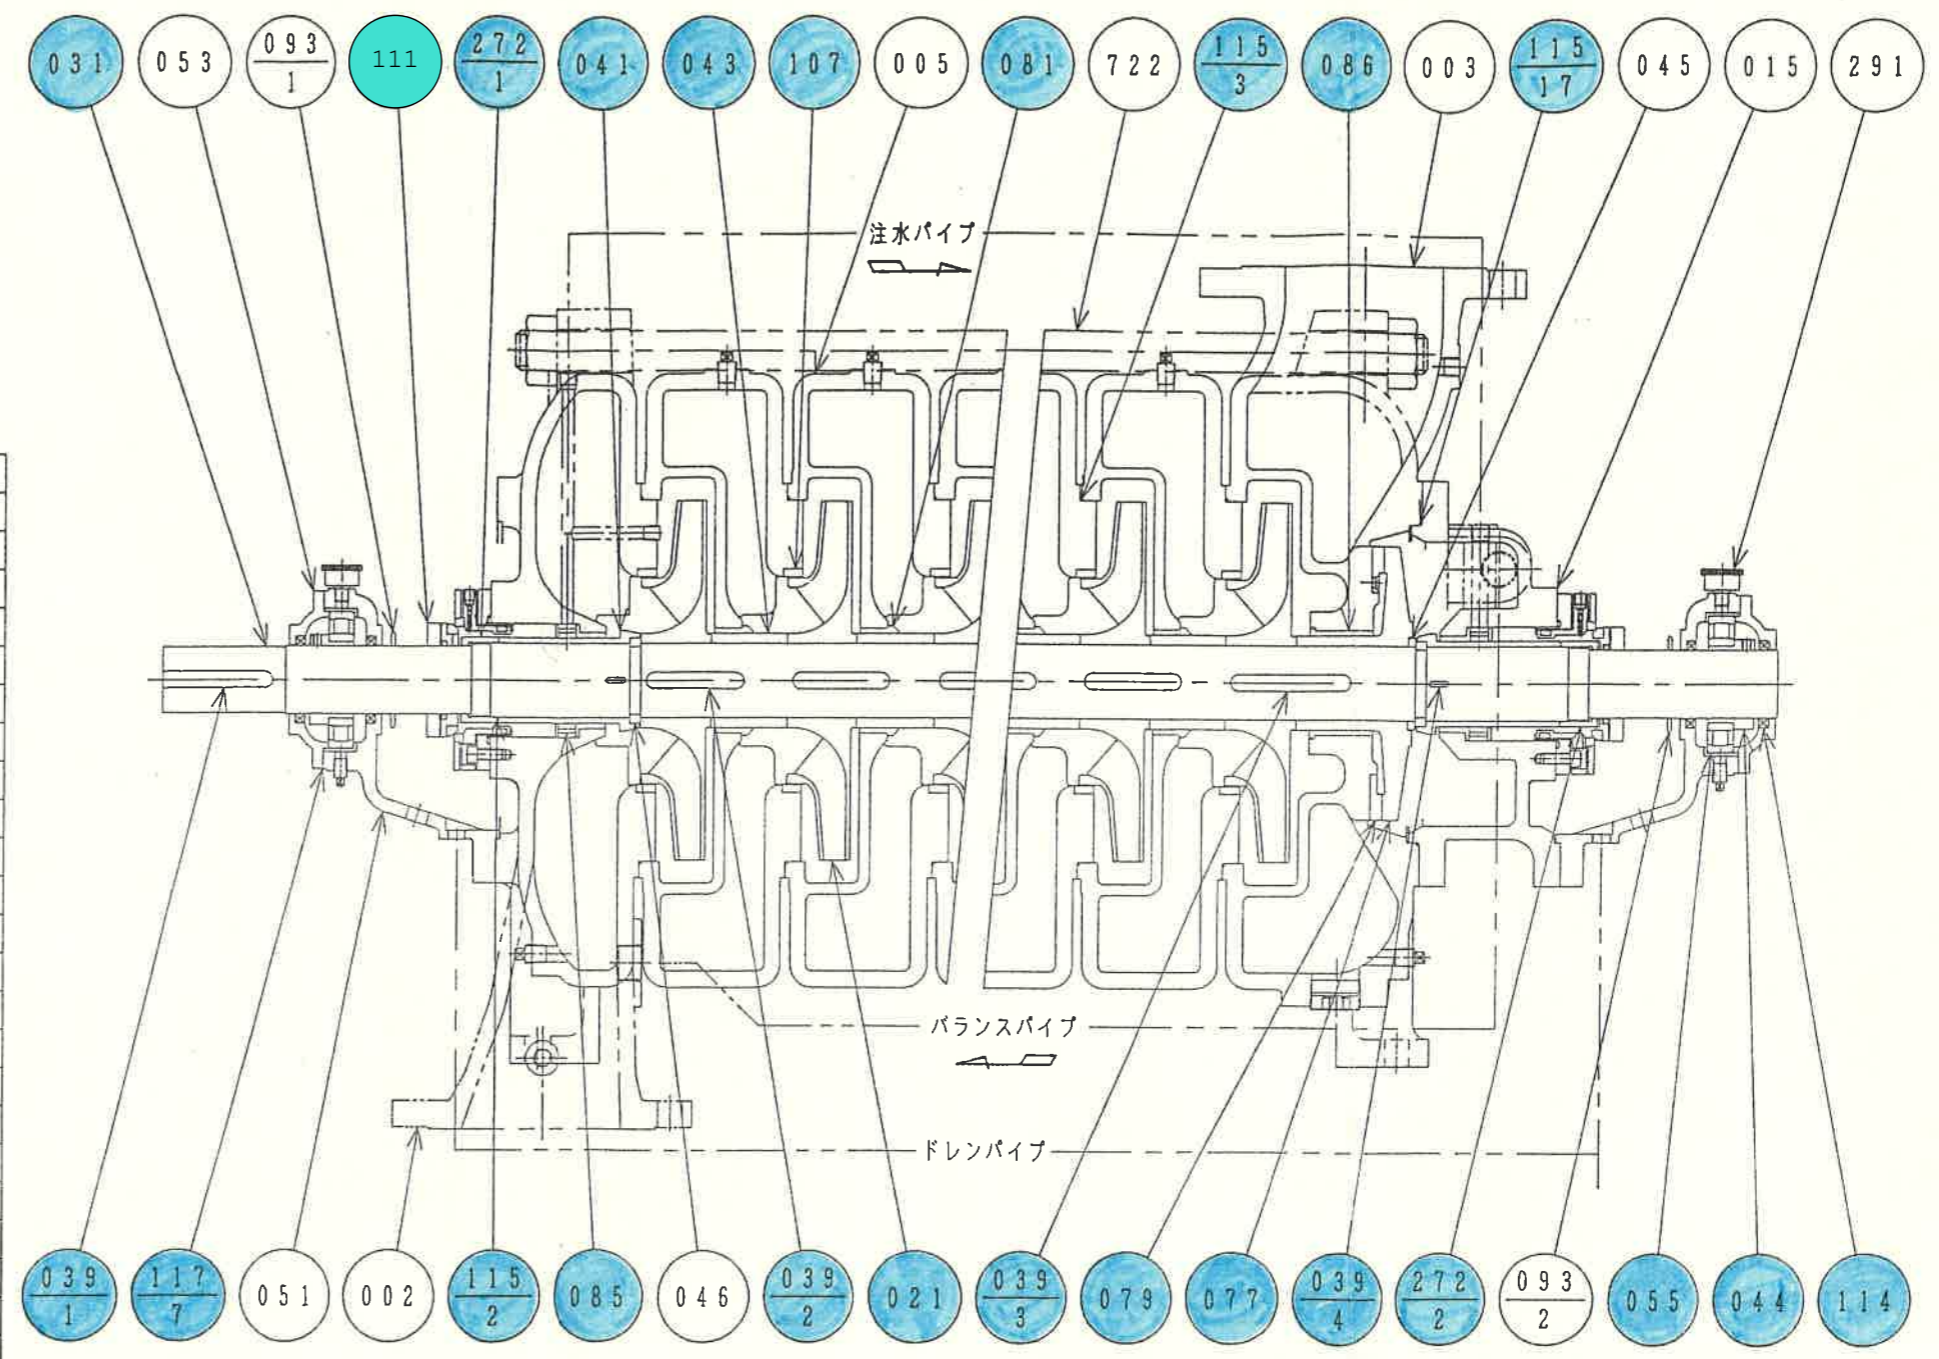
031 053 $\frac{093}{1}$ 111 $\frac{272}{1}$ 041 043 107 005 081 722 $\frac{115}{3}$ 086 003 $\frac{115}{17}$ 045 015 291

注水パイプ

バランスパイプ

ドレンパイプ

$\frac{039}{1}$ $\frac{117}{7}$ 051 002 $\frac{115}{2}$ 085 046 $\frac{039}{2}$ 021 $\frac{039}{3}$ 079 077 $\frac{039}{4}$ $\frac{272}{2}$ $\frac{093}{2}$ 055 044 114